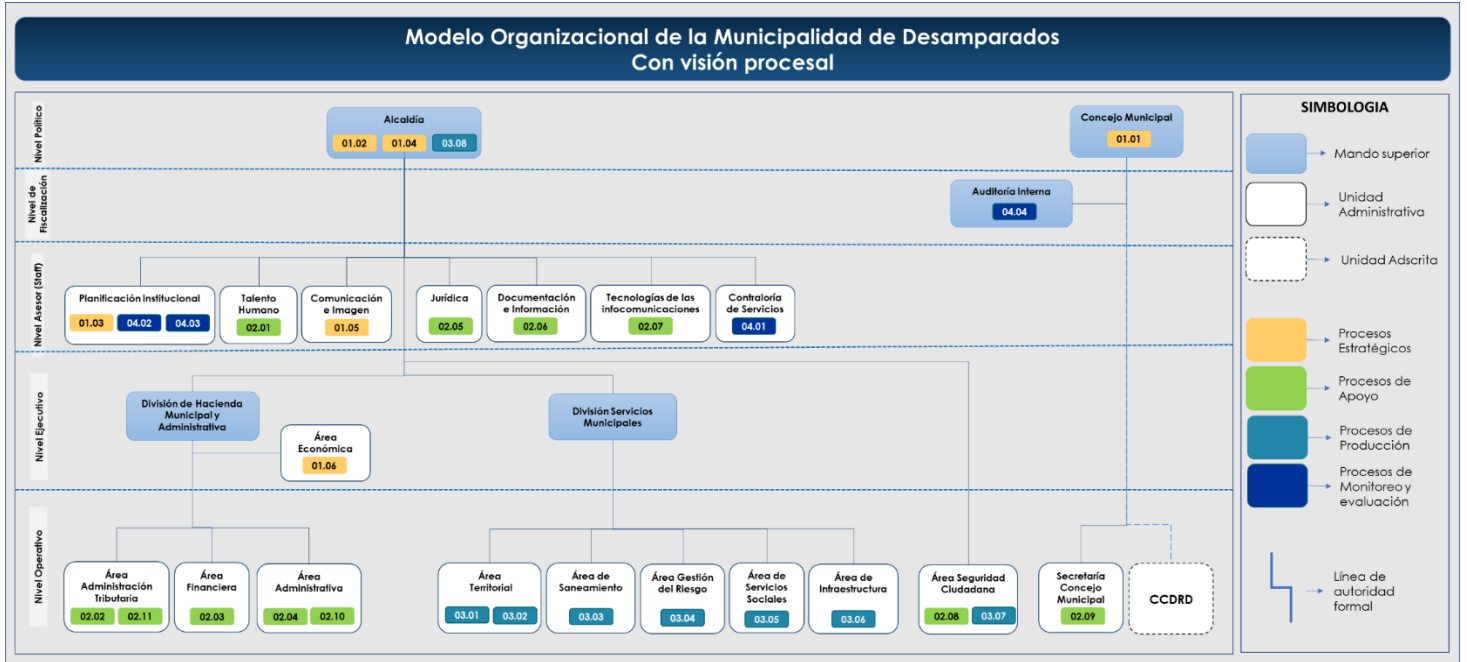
Modelo Organizacional de la Municipalidad de Desamparados
Con visión procesal

Nivel Político
Alcaldía
01.02 01.04 03.08

Concejo Municipal
01.01

Nivel de Fiscalización
Auditoría Interna
04.04

Nivel Asesor (Staff)
Planificación Institucional
01.03 04.02 04.03

Talento Humano
02.01

Comunicación e Imagen
01.05

Jurídica
02.05

Documentación e Información
02.06

Tecnologías de las infocomunicaciones
02.07

Contraloría de Servicios
04.01

Nivel Ejecutivo
División de Hacienda Municipal y Administrativa

Área Económica
01.06

División Servicios Municipales

Nivel Operativo
Área Administración Tributaria
02.02 02.11

Área Financiera
02.03

Área Administrativa
02.04 02.10

Área Territorial
03.01 03.02

Área de Saneamiento
03.03

Área Gestión del Riesgo
03.04

Área de Servicios Sociales
03.05

Área de Infraestructura
03.06

Área Seguridad Ciudadana
02.08 03.07

Secretaría Concejo Municipal
02.09

CCDRD

SIMBOLOGIA
Mando superior
Unidad Administrativa
Unidad Adscrita
Procesos Estratégicos
Procesos de Apoyo
Procesos de Producción
Procesos de Monitoreo y evaluación
Línea de autoridad formal